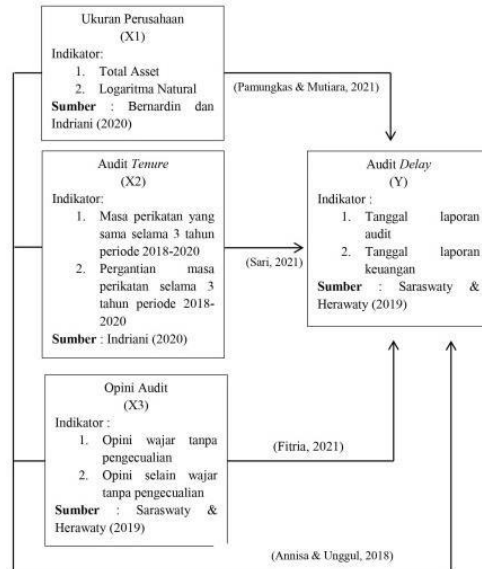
Ukuran Perusahaan
(X1)
Indikator:
1. Total Asset
2. Logaritma Natural
**Sumber** : Bernardin dan Indriani (2020)

(Pamungkas & Mutiara, 2021)

Audit *Tenure*
(X2)
Indikator:
1. Masa perikatan yang sama selama 3 tahun periode 2018-2020
2. Pergantian masa perikatan selama 3 tahun periode 2018-2020
**Sumber** : Indriani (2020)

(Sari, 2021)

Audit *Delay*
(Y)
Indikator :
1. Tanggal laporan audit
2. Tanggal laporan keuangan
**Sumber** : Saraswaty & Herawaty (2019)

Opini Audit
(X3)
Indikator :
1. Opini wajar tanpa pengecualian
2. Opini selain wajar tanpa pengecualian
**Sumber** : Saraswaty & Herawaty (2019)

(Fitria, 2021)

(Annisa & Unggul, 2018)